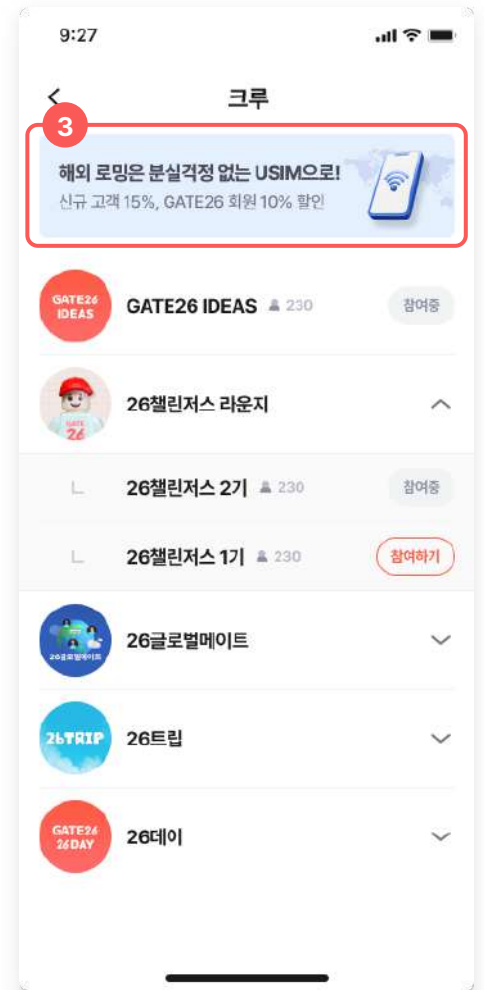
9:27

크루

3

해외 로밍은 분실걱정 없는 USIM으로!
신규 고객 15%, GATE26 회원 10% 할인

GATE26 IDEAS

GATE26 IDEAS 230 참여중

GATE 26

26챌린저스 라운지

26챌린저스 2기 230 참여중

26챌린저스 1기 230 참여하기

26글로벌메이트

26글로벌메이트

26TRIP

26트립

GATE26 26DAY

26데이